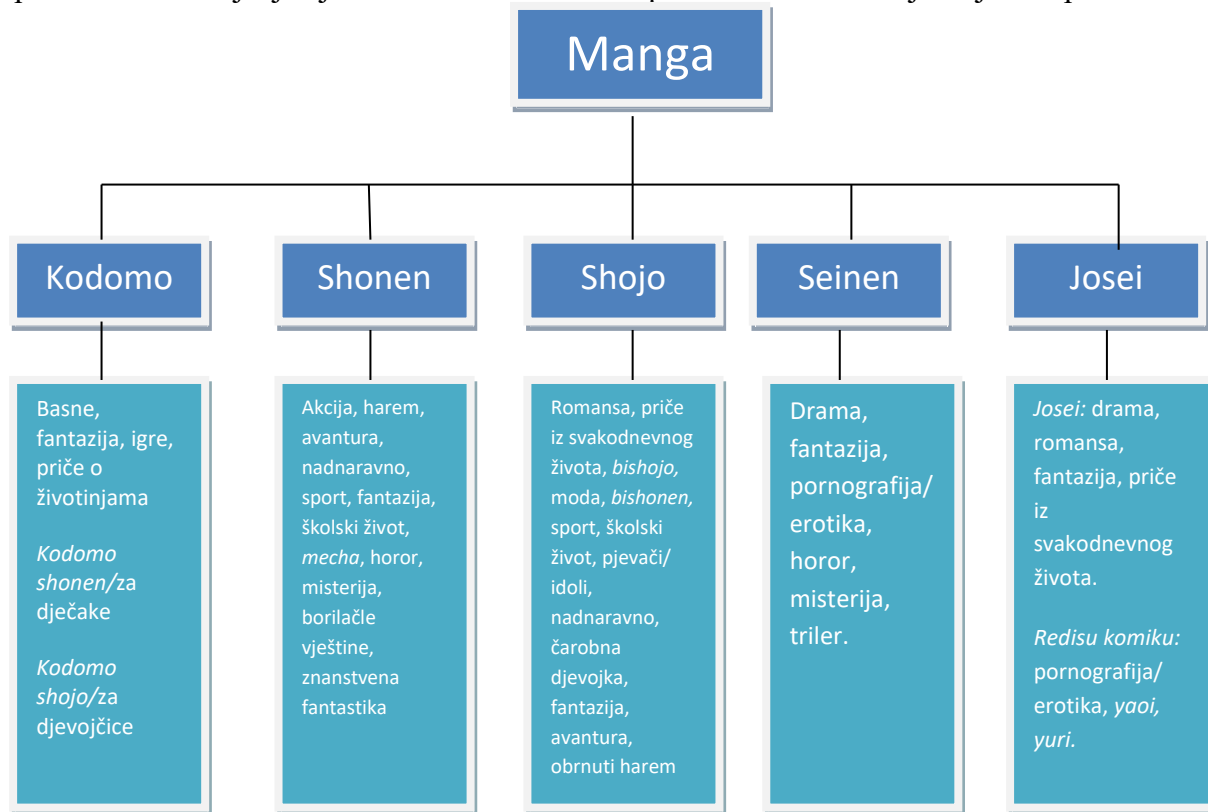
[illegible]

Manga

Kodomo

Shonen

Shojo

Seinen

Josei

Basne, fantazija, igre, priče o životinjama

*Kodomo shonen/*za dječake

*Kodomo shojo/*za djevojčice

Akcija, harem, avantura, nadnaravno, sport, fantazija, školski život, *mecha*, horor, misterija, borilačle vještine, znanstvena fantastika

Romansa, priče iz svakodnevnog života, *bishojo,* moda, *bishonen,* sport, školski život, pjevači/ idoli, nadnaravno, čarobna djevojka, fantazija, avantura, obrnuti harem

Drama, fantazija, pornografija/ erotika, horor, misterija, triler.

*Josei:* drama, romansa, fantazija, priče iz svakodnevnog života.

*Redisu komiku:* pornografija/ erotika, *yaoi, yuri.*